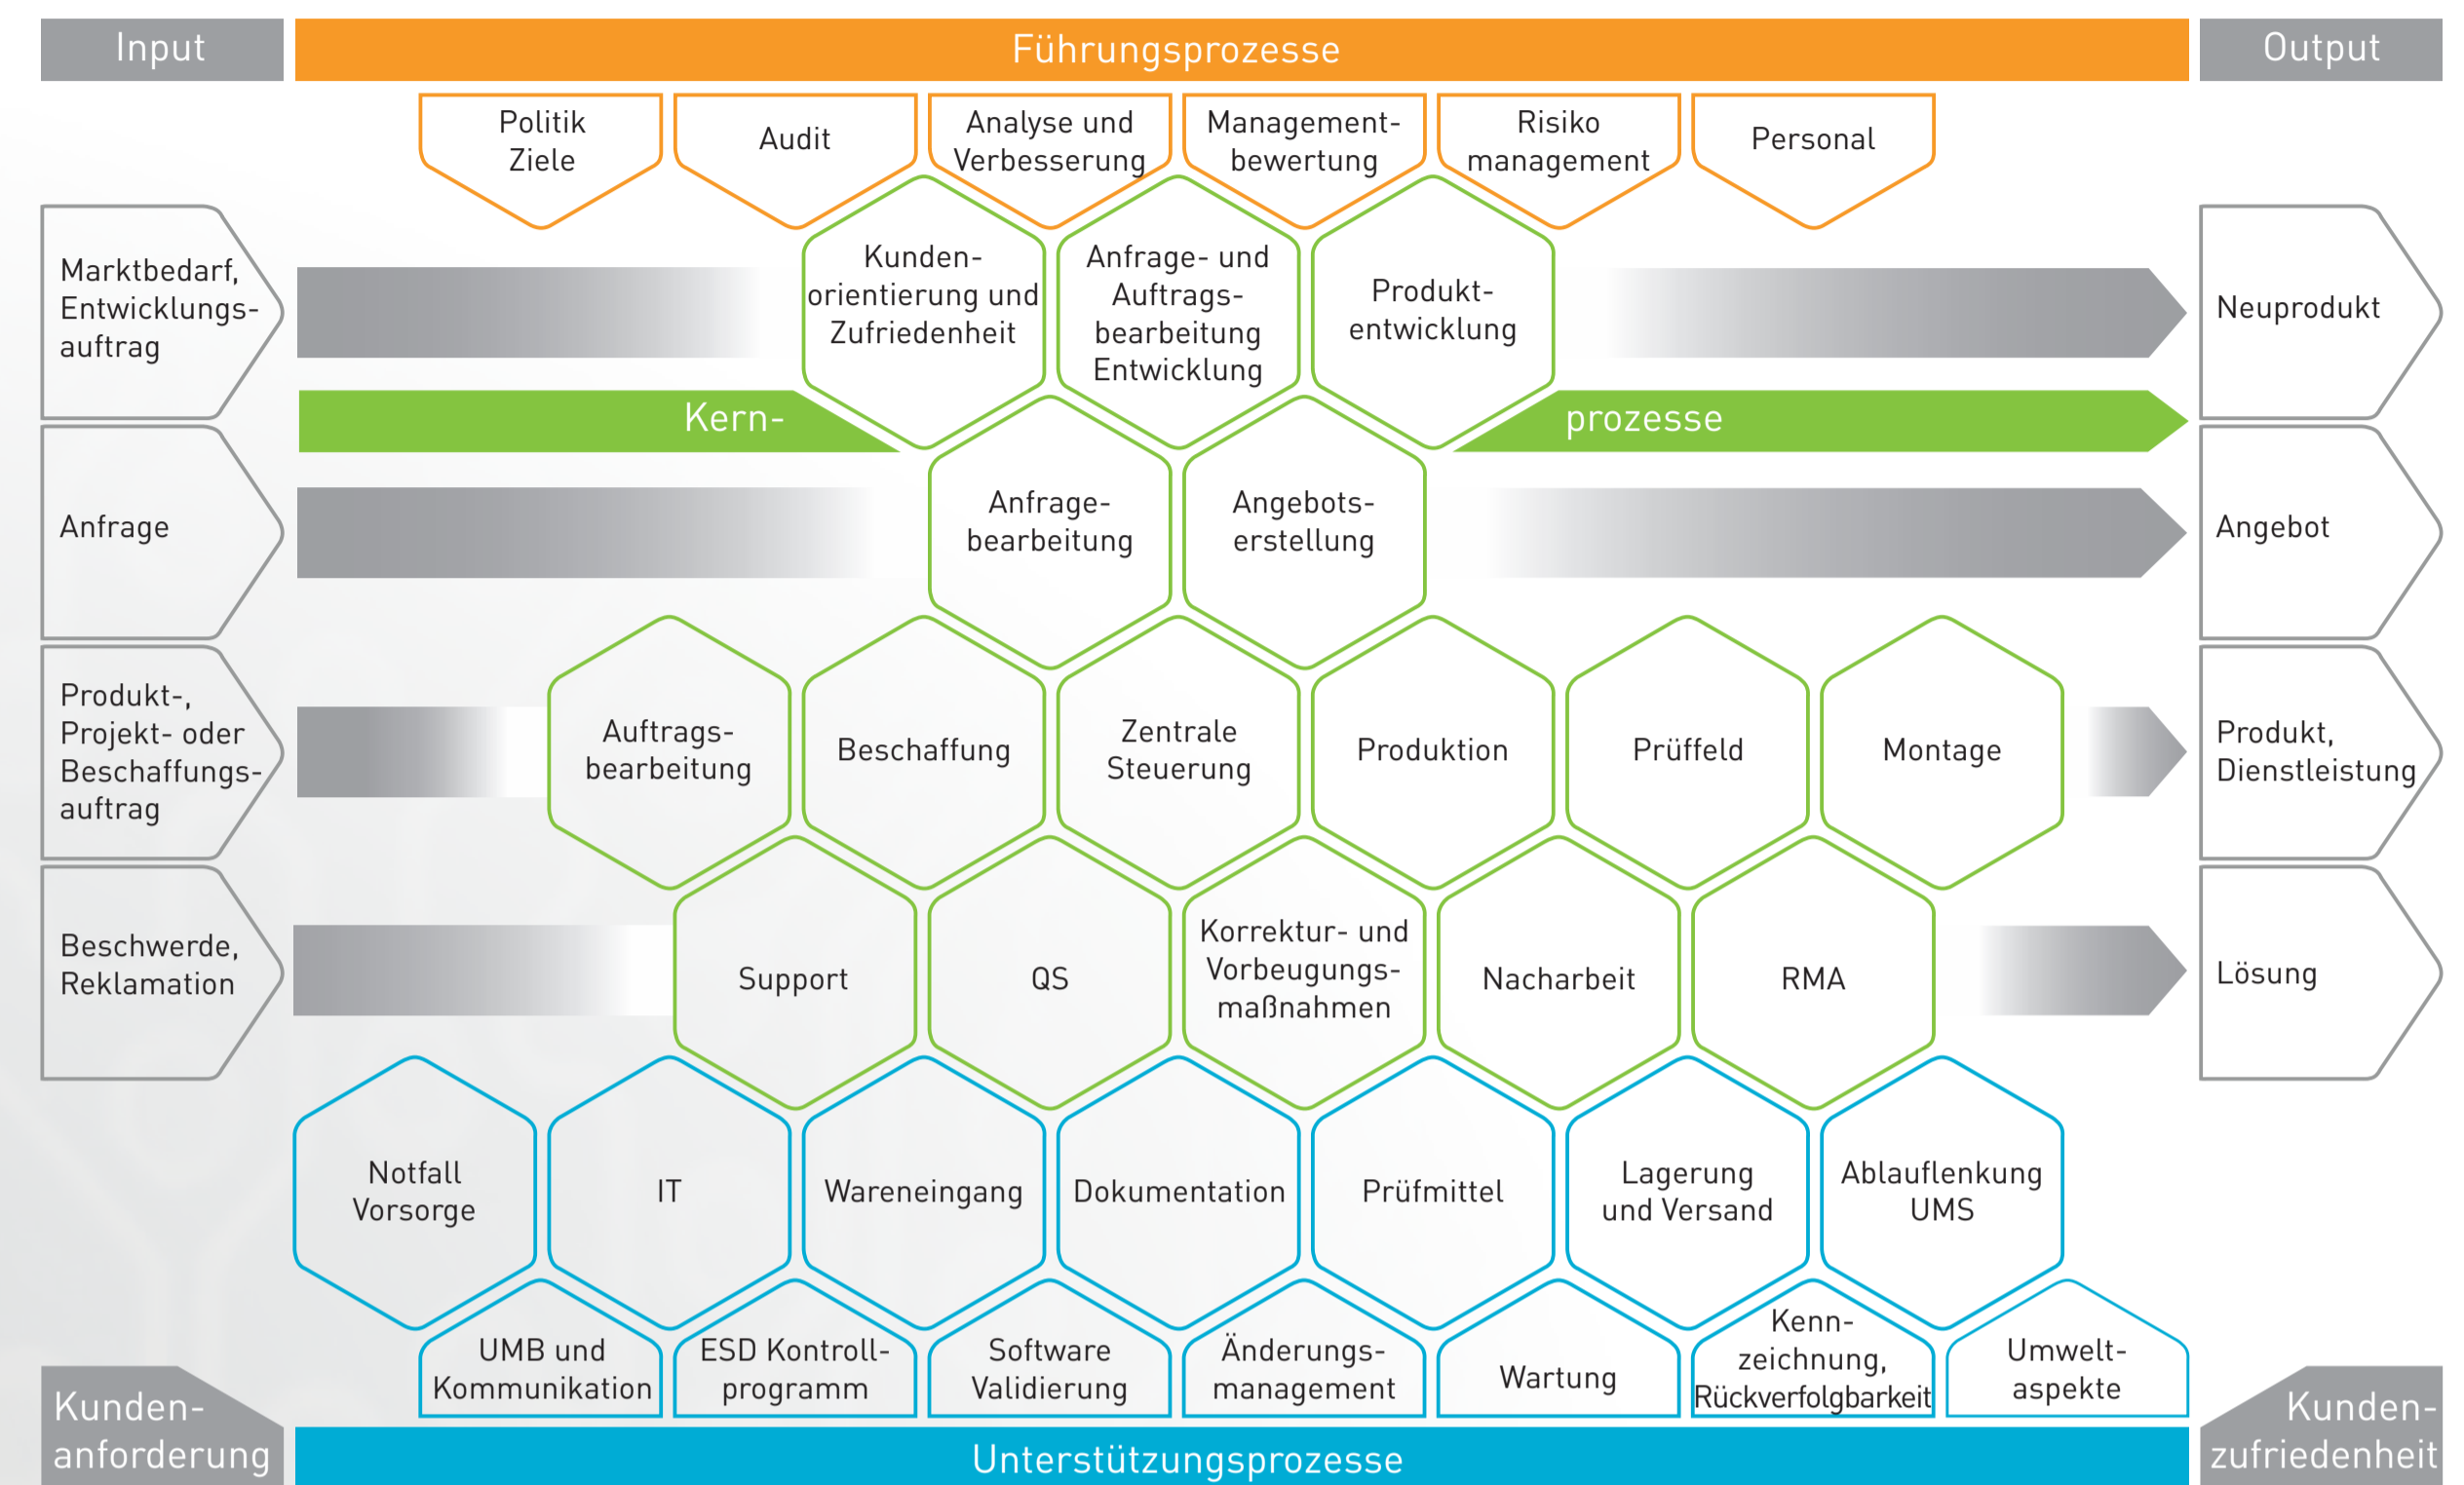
Input

Führungsprozesse

Output

Politik Ziele

Audit

Analyse und Verbesserung

Management-bewertung

Risiko management

Personal

Marktbedarf, Entwicklungs-auftrag

Kunden-orientierung und Zufriedenheit

Anfrage- und Auftrags-bearbeitung Entwicklung

Produkt-entwicklung

Neuprodukt

Kern-

prozesse

Anfrage

Anfrage-bearbeitung

Angebots-erstellung

Angebot

Produkt-, Projekt- oder Beschaffungs-auftrag

Auftrags-bearbeitung

Beschaffung

Zentrale Steuerung

Produktion

Prüffeld

Montage

Produkt, Dienstleistung

Beschwerde, Reklamation

Support

QS

Korrektur- und Vorbeugungs-maßnahmen

Nacharbeit

RMA

Lösung

Notfall Vorsorge

IT

Wareneingang

Dokumentation

Prüfmittel

Lagerung und Versand

Ablauflenkung UMS

UMB und Kommunikation

ESD Kontroll-programm

Software Validierung

Änderungs-management

Wartung

Kenn-zeichnung, Rückverfolgbarkeit

Umwelt-aspekte

Kunden-anforderung

Unterstützungsprozesse

Kunden-zufriedenheit